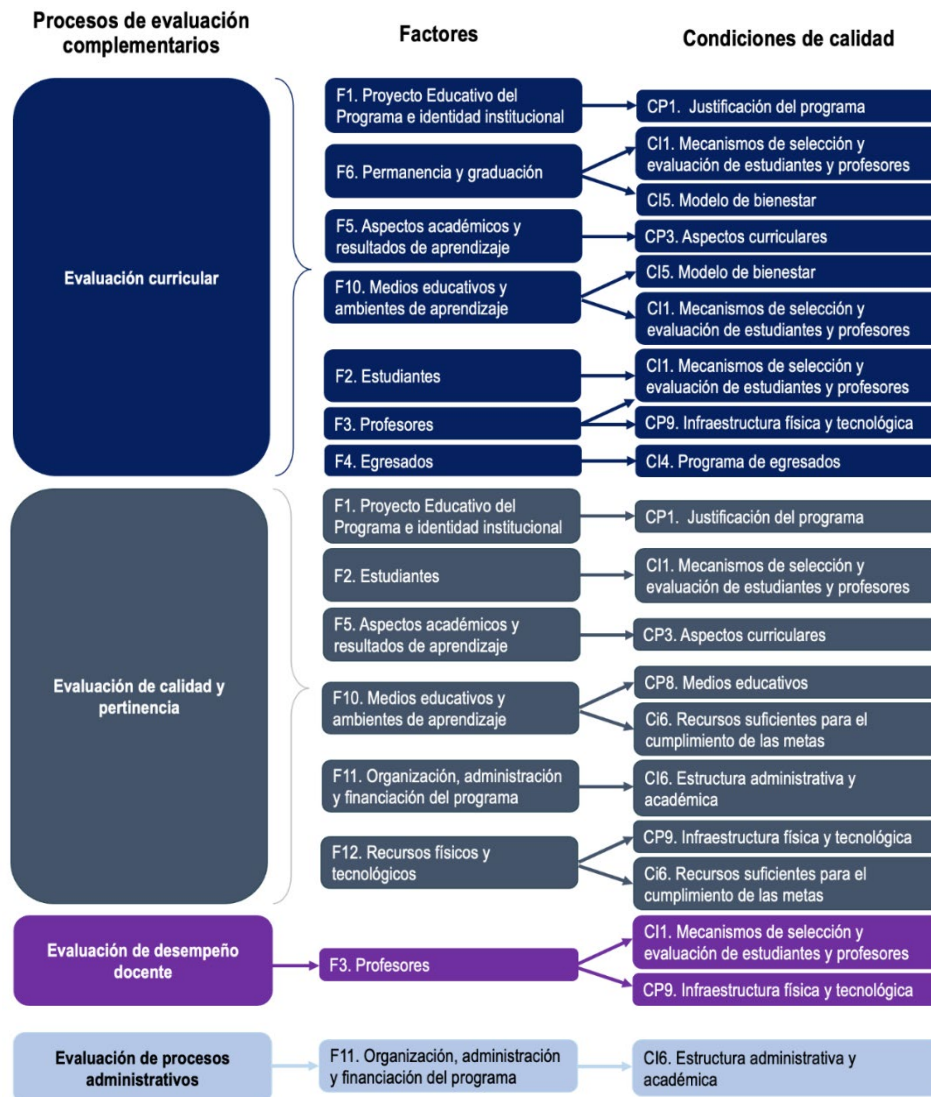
Procesos de evaluación complementarios

Factores

Condiciones de calidad

Evaluación curricular

F1. Proyecto Educativo del Programa e identidad institucional

CP1. Justificación del programa

F6. Permanencia y graduación

CI1. Mecanismos de selección y evaluación de estudiantes y profesores

CI5. Modelo de bienestar

F5. Aspectos académicos y resultados de aprendizaje

CP3. Aspectos curriculares

F10. Medios educativos y ambientes de aprendizaje

CI5. Modelo de bienestar

CI1. Mecanismos de selección y evaluación de estudiantes y profesores

F2. Estudiantes

CI1. Mecanismos de selección y evaluación de estudiantes y profesores

F3. Profesores

CP9. Infraestructura física y tecnológica

F4. Egresados

CI4. Programa de egresados

Evaluación de calidad y pertinencia

F1. Proyecto Educativo del Programa e identidad institucional

CP1. Justificación del programa

F2. Estudiantes

CI1. Mecanismos de selección y evaluación de estudiantes y profesores

F5. Aspectos académicos y resultados de aprendizaje

CP3. Aspectos curriculares

F10. Medios educativos y ambientes de aprendizaje

CP8. Medios educativos

Ci6. Recursos suficientes para el cumplimiento de las metas

F11. Organización, administración y financiación del programa

CI6. Estructura administrativa y académica

F12. Recursos físicos y tecnológicos

CP9. Infraestructura física y tecnológica

Ci6. Recursos suficientes para el cumplimiento de las metas

Evaluación de desempeño docente

F3. Profesores

CI1. Mecanismos de selección y evaluación de estudiantes y profesores

CP9. Infraestructura física y tecnológica

Evaluación de procesos administrativos

F11. Organización, administración y financiación del programa

CI6. Estructura administrativa y académica